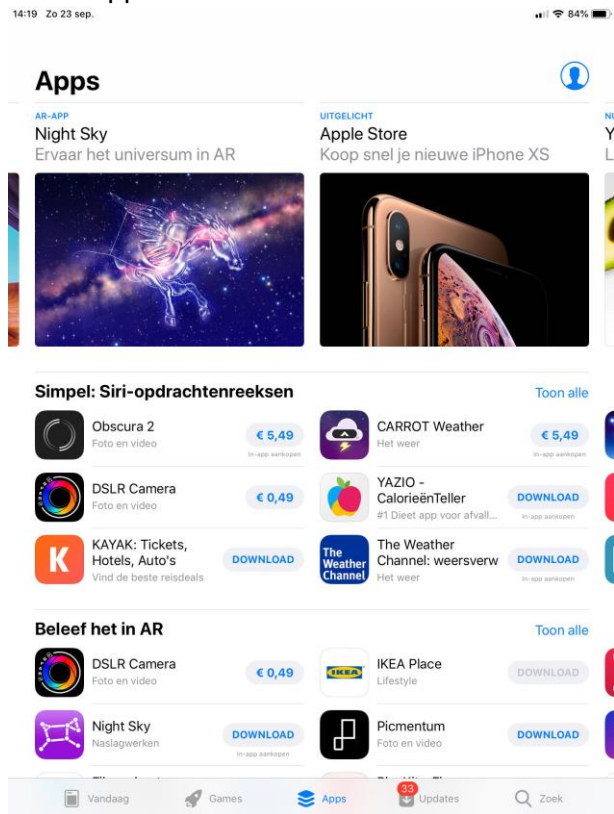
14:19 Zo 23 sep.

84%

Apps

AR-APP
Night Sky
Ervaar het universum in AR

UITGELICHT
Apple Store
Koop snel je nieuwe iPhone XS

Simpel: Siri-opdrachtenreeksen

Toon alle

Obscura 2
Foto en video
€ 5,49
In-app aankopen

CARROT Weather
Het weer
€ 5,49
In-app aankopen

DSLR Camera
Foto en video
€ 0,49

YAZIO - CalorieënTeller
#1 Dieet app voor afvall...
DOWNLOAD
In-app aankopen

KAYAK: Tickets, Hotels, Auto's
Vind de beste reisdeals
DOWNLOAD

The Weather Channel
The Weather Channel: weersverw
Het weer
DOWNLOAD
In-app aankopen

Beleef het in AR

Toon alle

DSLR Camera
Foto en video
€ 0,49

IKEA
IKEA Place
Lifestyle
DOWNLOAD

Night Sky
Naslagwerken
DOWNLOAD
In-app aankopen

Picmentum
Foto en video
DOWNLOAD

Vandaag
Games
Apps
33
Updates
Zoek